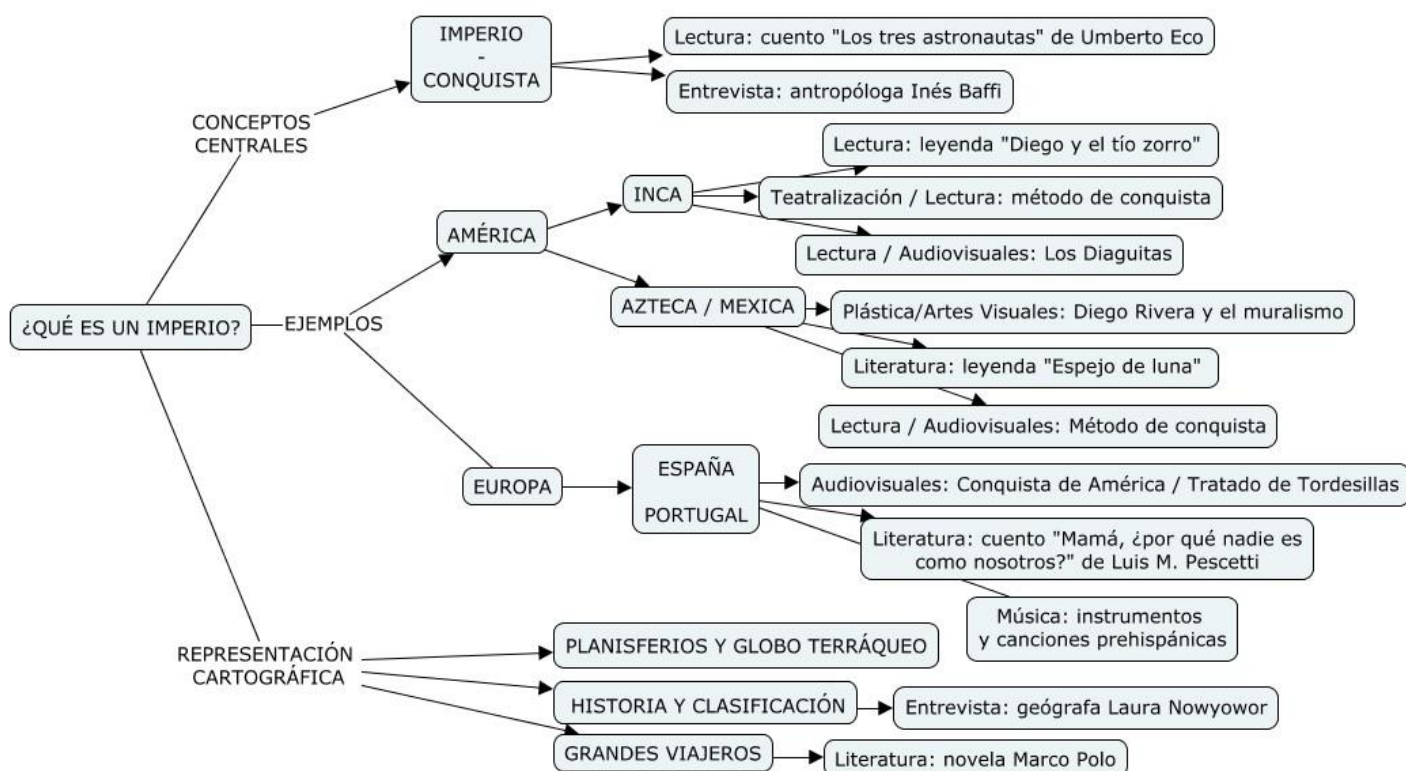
¿QUÉ ES UN IMPERIO?

CONCEPTOS CENTRALES

IMPERIO - CONQUISTA

Lectura: cuento "Los tres astronautas" de Umberto Eco

Entrevista: antropóloga Inés Baffi

EJEMPLOS

AMÉRICA

INCA

Lectura: leyenda "Diego y el tío zorro"

Teatralización / Lectura: método de conquista

Lectura / Audiovisuales: Los Diaguitas

AZTECA / MEXICA

Plástica/Artes Visuales: Diego Rivera y el muralismo

Literatura: leyenda "Espejo de luna"

Lectura / Audiovisuales: Método de conquista

EUROPA

ESPAÑA PORTUGAL

Audiovisuales: Conquista de América / Tratado de Tordesillas

Literatura: cuento "Mamá, ¿por qué nadie es como nosotros?" de Luis M. Pescetti

Música: instrumentos y canciones prehispánicas

REPRESENTACIÓN CARTOGRÁFICA

PLANISFERIOS Y GLOBO TERRÁQUEO

HISTORIA Y CLASIFICACIÓN

Entrevista: geógrafa Laura Nowyowor

GRANDES VIAJEROS

Literatura: novela Marco Polo